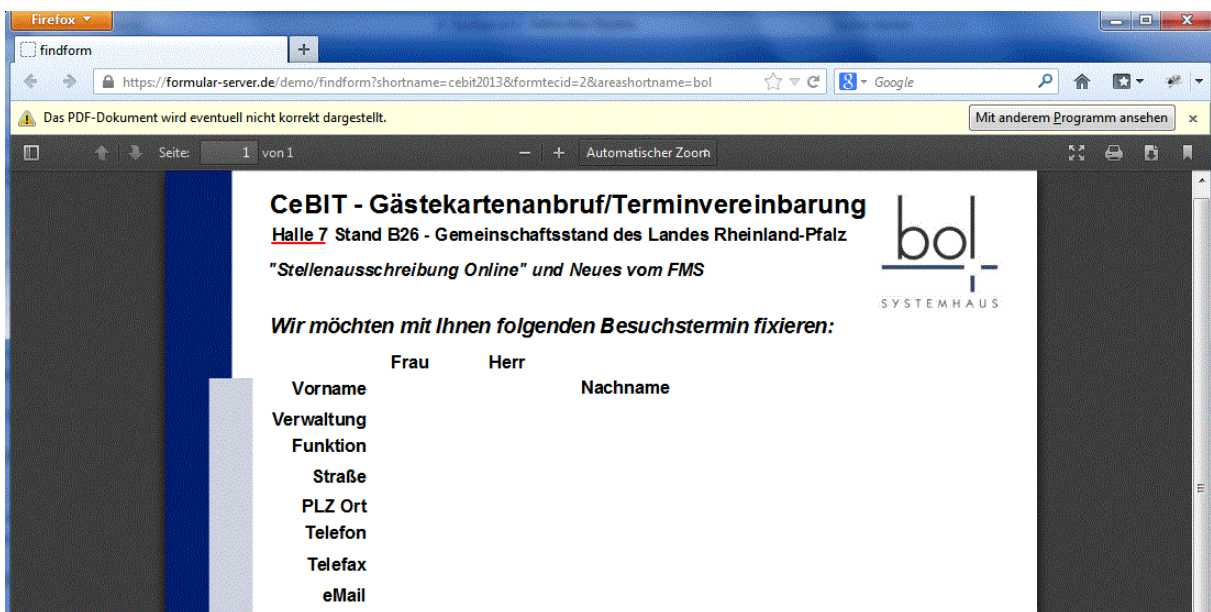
Firefox
findform
+
https://formular-server.de/demo/findform?shortname=cebit2013&formtecid=2&areashortname=bol
Google
Das PDF-Dokument wird eventuell nicht korrekt dargestellt.
Mit anderem Programm ansehen
Seite: 1 von 1
Automatischer Zoom

CeBIT - Gästekartenanbruf/Terminvereinbarung
Halle 7 Stand B26 - Gemeinschaftsstand des Landes Rheinland-Pfalz
"Stellenausschreibung Online" und Neues vom FMS

bol
SYSTEMHAUS

Wir möchten mit Ihnen folgenden Besuchstermin fixieren:

Frau Herr
Vorname
Nachname
Verwaltung
Funktion
Straße
PLZ Ort
Telefon
Telefax
eMail